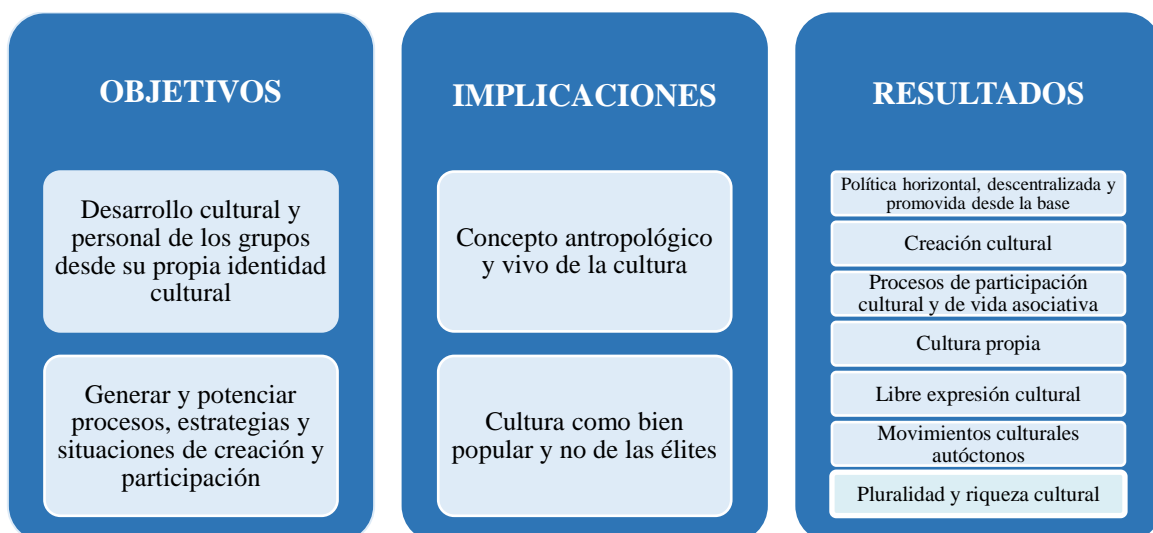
OBJETIVOS

Desarrollo cultural y personal de los grupos desde su propia identidad cultural

Generar y potenciar procesos, estrategias y situaciones de creación y participación

IMPLICACIONES

Concepto antropológico y vivo de la cultura

Cultura como bien popular y no de las élites

RESULTADOS

Política horizontal, descentralizada y promovida desde la base

Creación cultural

Procesos de participación cultural y de vida asociativa

Cultura propia

Libre expresión cultural

Movimientos culturales autóctonos

Pluralidad y riqueza cultural